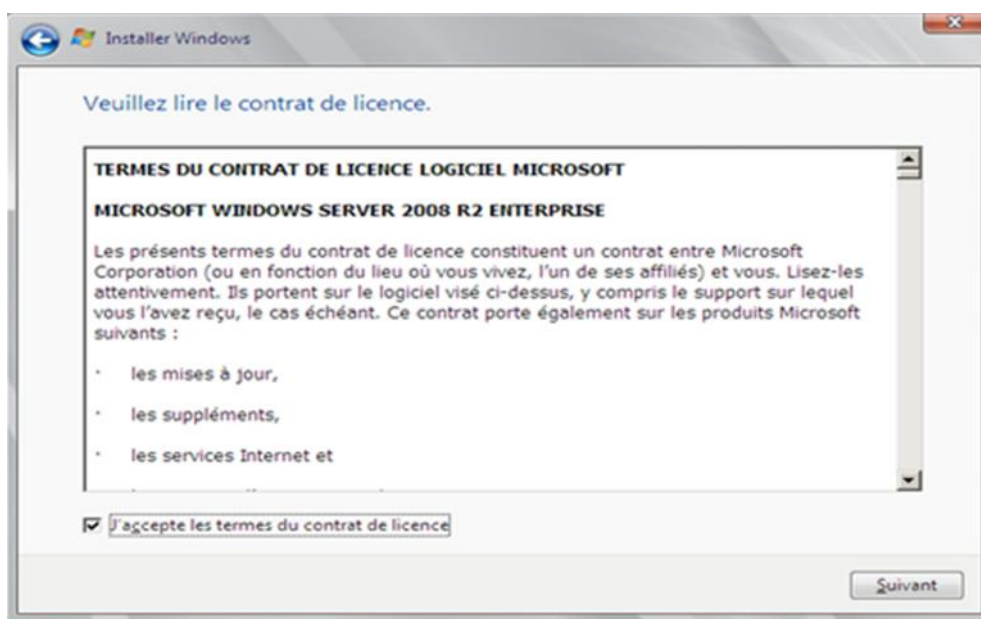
Installer Windows

Veuillez lire le contrat de licence.

TERMES DU CONTRAT DE LICENCE LOGICIEL MICROSOFT

MICROSOFT WINDOWS SERVER 2008 R2 ENTERPRISE

Les présents termes du contrat de licence constituent un contrat entre Microsoft Corporation (ou en fonction du lieu où vous vivez, l'un de ses affiliés) et vous. Lisez-les attentivement. Ils portent sur le logiciel visé ci-dessus, y compris le support sur lequel vous l'avez reçu, le cas échéant. Ce contrat porte également sur les produits Microsoft suivants :

· les mises à jour,

· les suppléments,

· les services Internet et

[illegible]

J'accepte les termes du contrat de licence

Suivant